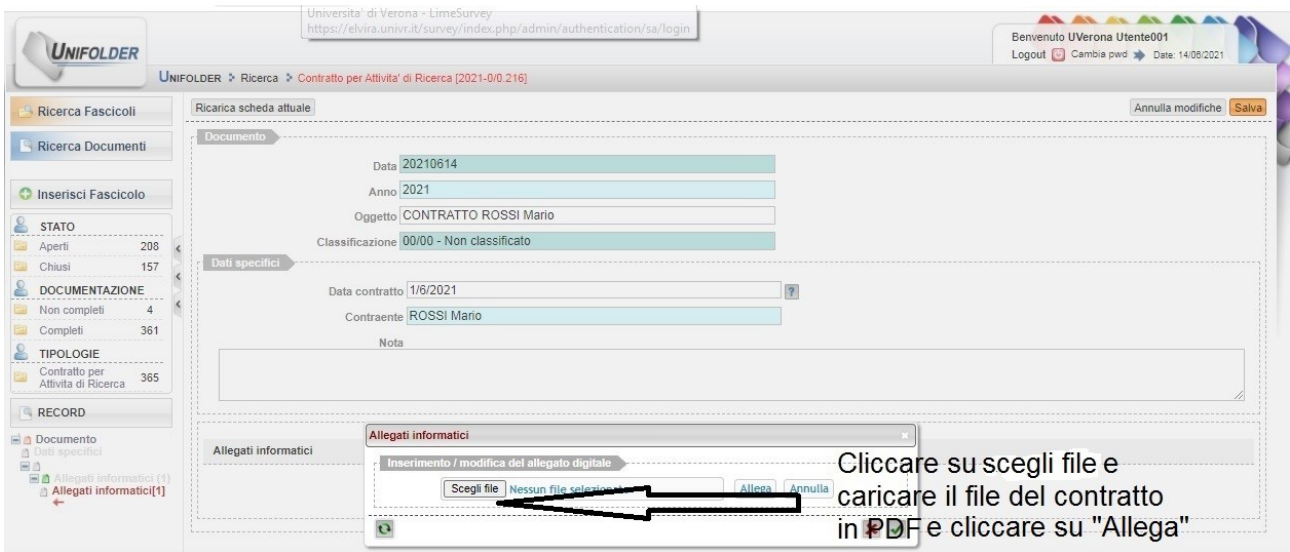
Universita' di Verona - LimeSurvey
https://elvira.univr.it/survey/index.php/admin/authentication/sa/login

UNIFOLDER

Benvenuto UVerona Utente001
Logout Cambia pwd Date: 14/06/2021

UNIFOLDER > Ricerca > Contratto per Attivita' di Ricerca [2021-0/0.216]

Ricerca Fascicoli
Ricerca Documenti
Inserisci Fascicolo
STATO
Aperti 208
Chiusi 157
DOCUMENTAZIONE
Non completi 4
Completi 361
TIPOLOGIE
Contratto per Attivita di Ricerca 365
RECORD
Documento
Dati specifici
Allegati informatici (1)
Allegati informatici[1]

Ricarica scheda attuale
Annulla modifiche Salva

Documento
Data 20210614
Anno 2021
Oggetto CONTRATTO ROSSI Mario
Classificazione 00/00 - Non classificato

Dati specifici
Data contratto 1/6/2021 ?
Contraente ROSSI Mario
Nota

Allegati informatici

Allegati informatici
Inserimento / modifica del allegato digitale
Scegli file Nessun file selezionato Allega Annulla

Cliccare su scegli file e caricare il file del contratto in PDF e cliccare su "Allega"